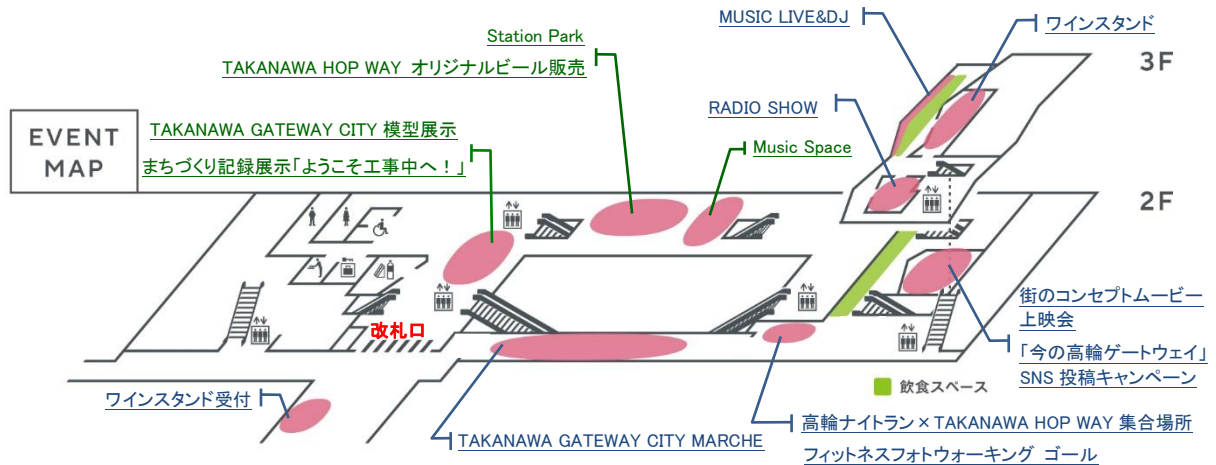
EVENT MAP

TAKANAWA GATEWAY CITY 模型展示
まちづくり記録展示「ようこそ工事中へ！」

Station Park
TAKANAWA HOP WAY オリジナルビール販売

Music Space

MUSIC LIVE&DJ

ワインスタンド

3F

RADIO SHOW

2F

改札口

街のコンセプトムービー上映会

「今の高輪ゲートウェイ」SNS 投稿キャンペーン

飲食スペース

ワインスタンド受付

TAKANAWA GATEWAY CITY MARCHE

高輪ナイトラン × TAKANAWA HOP WAY 集合場所
フィットネスフォトウォーキング ゴール